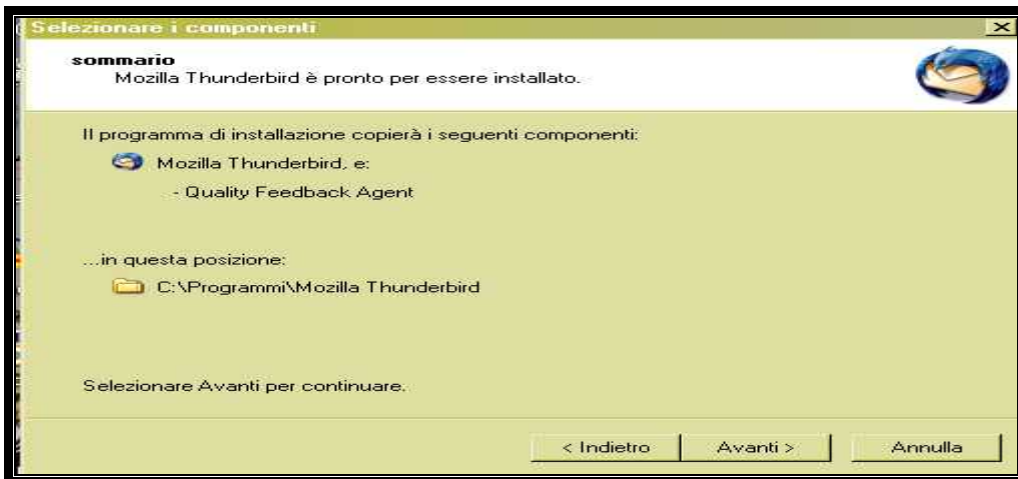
Selezionare i componenti

sommario
Mozilla Thunderbird è pronto per essere installato.

Il programma di installazione copierà i seguenti componenti:

Mozilla Thunderbird, e:

- Quality Feedback Agent

...in questa posizione:

C:\Programmi\Mozilla Thunderbird

Selezionare Avanti per continuare.

< Indietro | Avanti > | Annulla